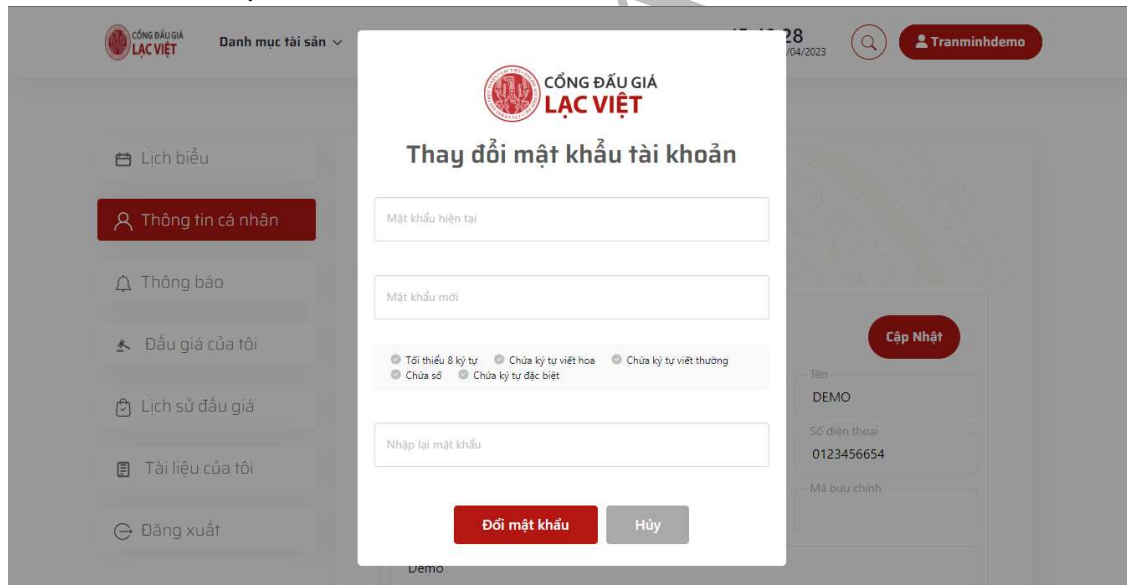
CỔNG ĐẤU GIÁ LẠC VIỆT

Danh mục tài sản

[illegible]28
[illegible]/04/2023

Tranminhdemo

Lịch biểu

Thông tin cá nhân

Thông báo

Đấu giá của tôi

Lịch sử đấu giá

Tài liệu của tôi

Đăng xuất

CỔNG ĐẤU GIÁ LẠC VIỆT

Thay đổi mật khẩu tài khoản

Mật khẩu hiện tại

Mật khẩu mới

Tối thiểu 8 ký tự  Chứa ký tự viết hoa  Chứa ký tự viết thường  Chứa số  Chứa ký tự đặc biệt

Nhập lại mật khẩu

Đổi mật khẩu

Hủy

Cập Nhật

Tên
DEMO

Số điện thoại
0123456654

Mã bưu chính

Demo